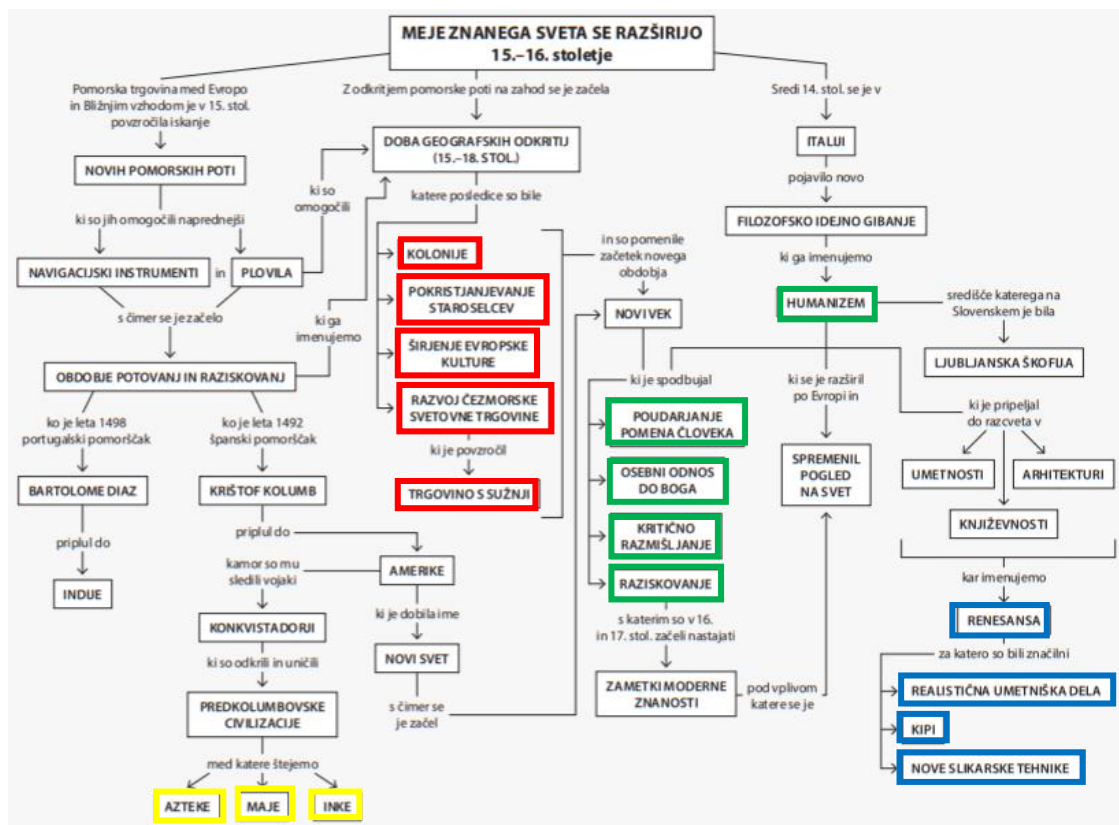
MEJE ZNANEGA SVETA SE RAZŠIRIJO
15.–16. stoletje

Pomorska trgovina med Evropo in Bližnjim vzhodom je v 15. stol. povzročila iskanje

NOVIH POMORSKIH POTI

ki so jih omogočili naprednejši

NAVIGACIJSKI INSTRUMENTI in PLOVILA

ki so omogočili

s čimer se je začelo

OBDOBJE POTOVANJ IN RAZISKOVANJ

ko je leta 1498 portugalski pomorščak

BARTOLOME DIAZ

priplul do

INDIJE

ko je leta 1492 španski pomorščak

KRIŠTOF KOLUMB

priplul do

AMERIKE

ki je dobila ime

NOVI SVET

kamor so mu sledili vojaki

KONKVISTADORJI

ki so odkrili in uničili

PREDKOLUMBOVSKE CIVILIZACIJE

med katere štejemo

AZTEKE

MAJE

INKE

Z odkritjem pomorske poti na zahod se je začela

DOBA GEOGRAFSKIH ODKRITIJ (15.–18. STOL.)

ki ga imenujemo

katere posledice so bile

KOLONIJE

POKRISTJANJEVANJE STAROSELCEV

ŠIRJENJE EVROPSKE KULTURE

RAZVOJ ČEZMORSKE SVETOVNE TRGOVINE

ki je povzročil

TRGOVINO S SUŽNJI

in so pomenile začetek novega obdobja

NOVI VEK

ki je spodbujal

POUDARJANJE POMENA ČLOVEKA

OSEBNI ODNOS DO BOGA

KRITIČNO RAZMIŠLJANJE

RAZISKOVANJE

s katerim so v 16. in 17. stol. začeli nastajati

ZAMETKI MODERNE ZNANOSTI

s čimer se je začel

pod vplivom katere se je

Sredi 14. stol. se je v

ITALIJI

pojavilo novo

FILOZOFSKO IDEJNO GIBANJE

ki ga imenujemo

HUMANIZEM

središče katerega na Slovenskem je bila

LJUBLJANSKA ŠKOFIJA

ki se je razširil po Evropi in

SPREMENIL POGLED NA SVET

ki je pripeljal do razcveta v

UMETNOSTI

ARHITEKTURI

KNJIŽEVNOSTI

kar imenujemo

RENESANSA

za katero so bili značilni

REALISTIČNA UMETNIŠKA DELA

KIPI

NOVE SLIKARSKE TEHNIKE